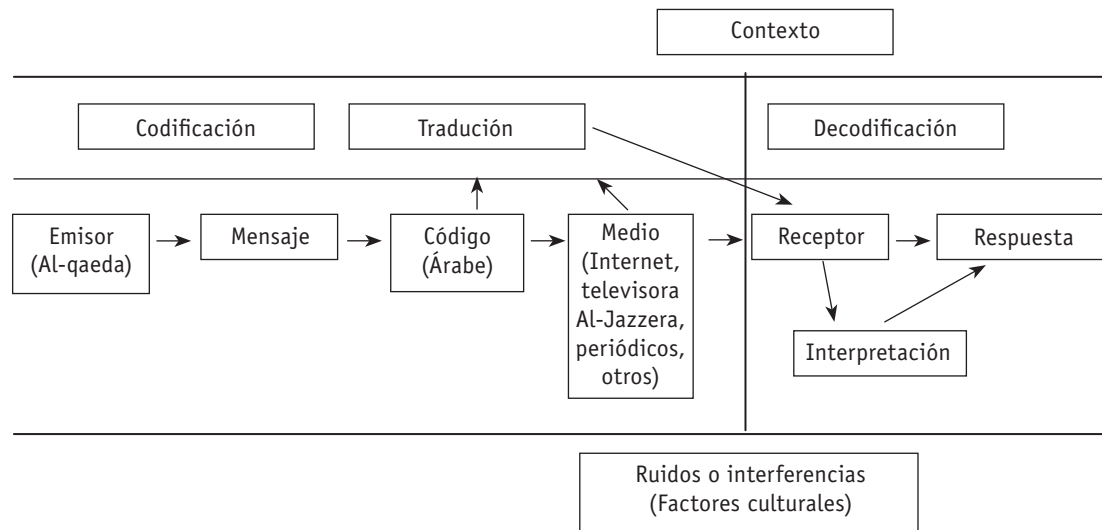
Contexto

Codificación

Tradución

Decodificación

Emisor (Al-qaeda)

Mensaje

Código (Árabe)

Medio (Internet, televisora Al-Jazzera, periódicos, otros)

Receptor

Respuesta

Interpretación

Ruidos o interferencias (Factores culturales)